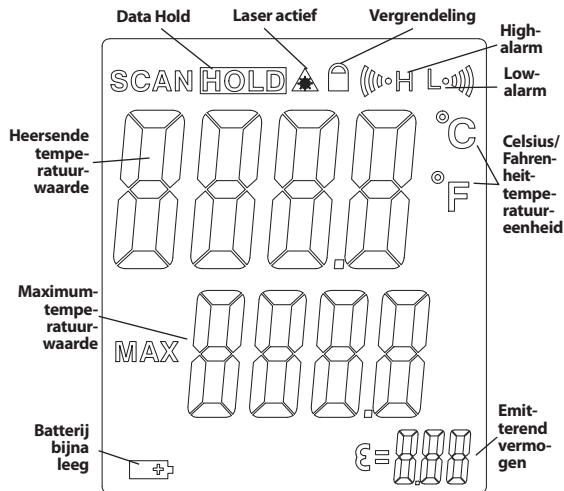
Data Hold
Laser actief
Vergrendeling
High-alarm
Low-alarm
SCAN HOLD
((()•H L•)))
Heersende temperatuurwaarde
°C
°F
Celsius/Fahrenheittemperatuureenheid
8888.8
Maximumtemperatuurwaarde
MAX
888.8
Batterij bijna leeg
Emitterend vermogen
ε=8.88